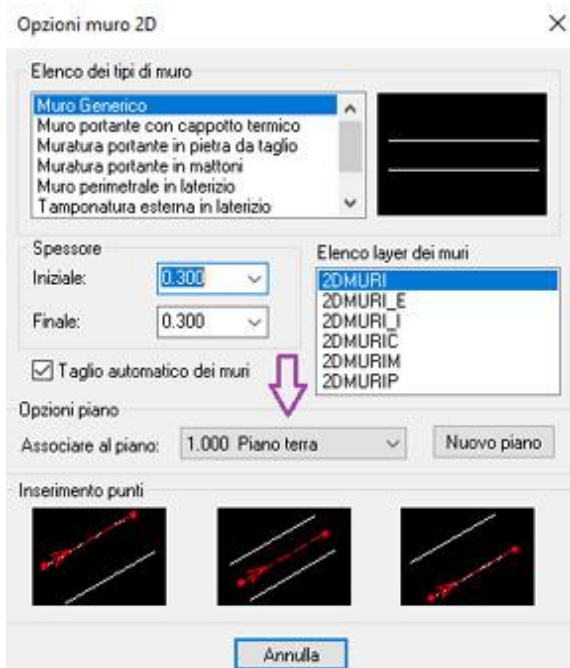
Opzioni muro 2D

×

Elenco dei tipi di muro

Muro Generico
Muro portante con cappotto termico
Muratura portante in pietra da taglio
Muratura portante in mattoni
Muro perimetrale in laterizio
Tamponatura esterna in laterizio

Spessore

Iniziale: 0.300

Finale: 0.300

Elenco layer dei muri

2DMURI
2DMURI_E
2DMURI_I
2DMURIC
2DMURIM
2DMURIP

Taglio automatico dei muri

Opzioni piano

Associare al piano: 1.000 Piano terra

Nuovo piano

Inserimento punti

Annulla